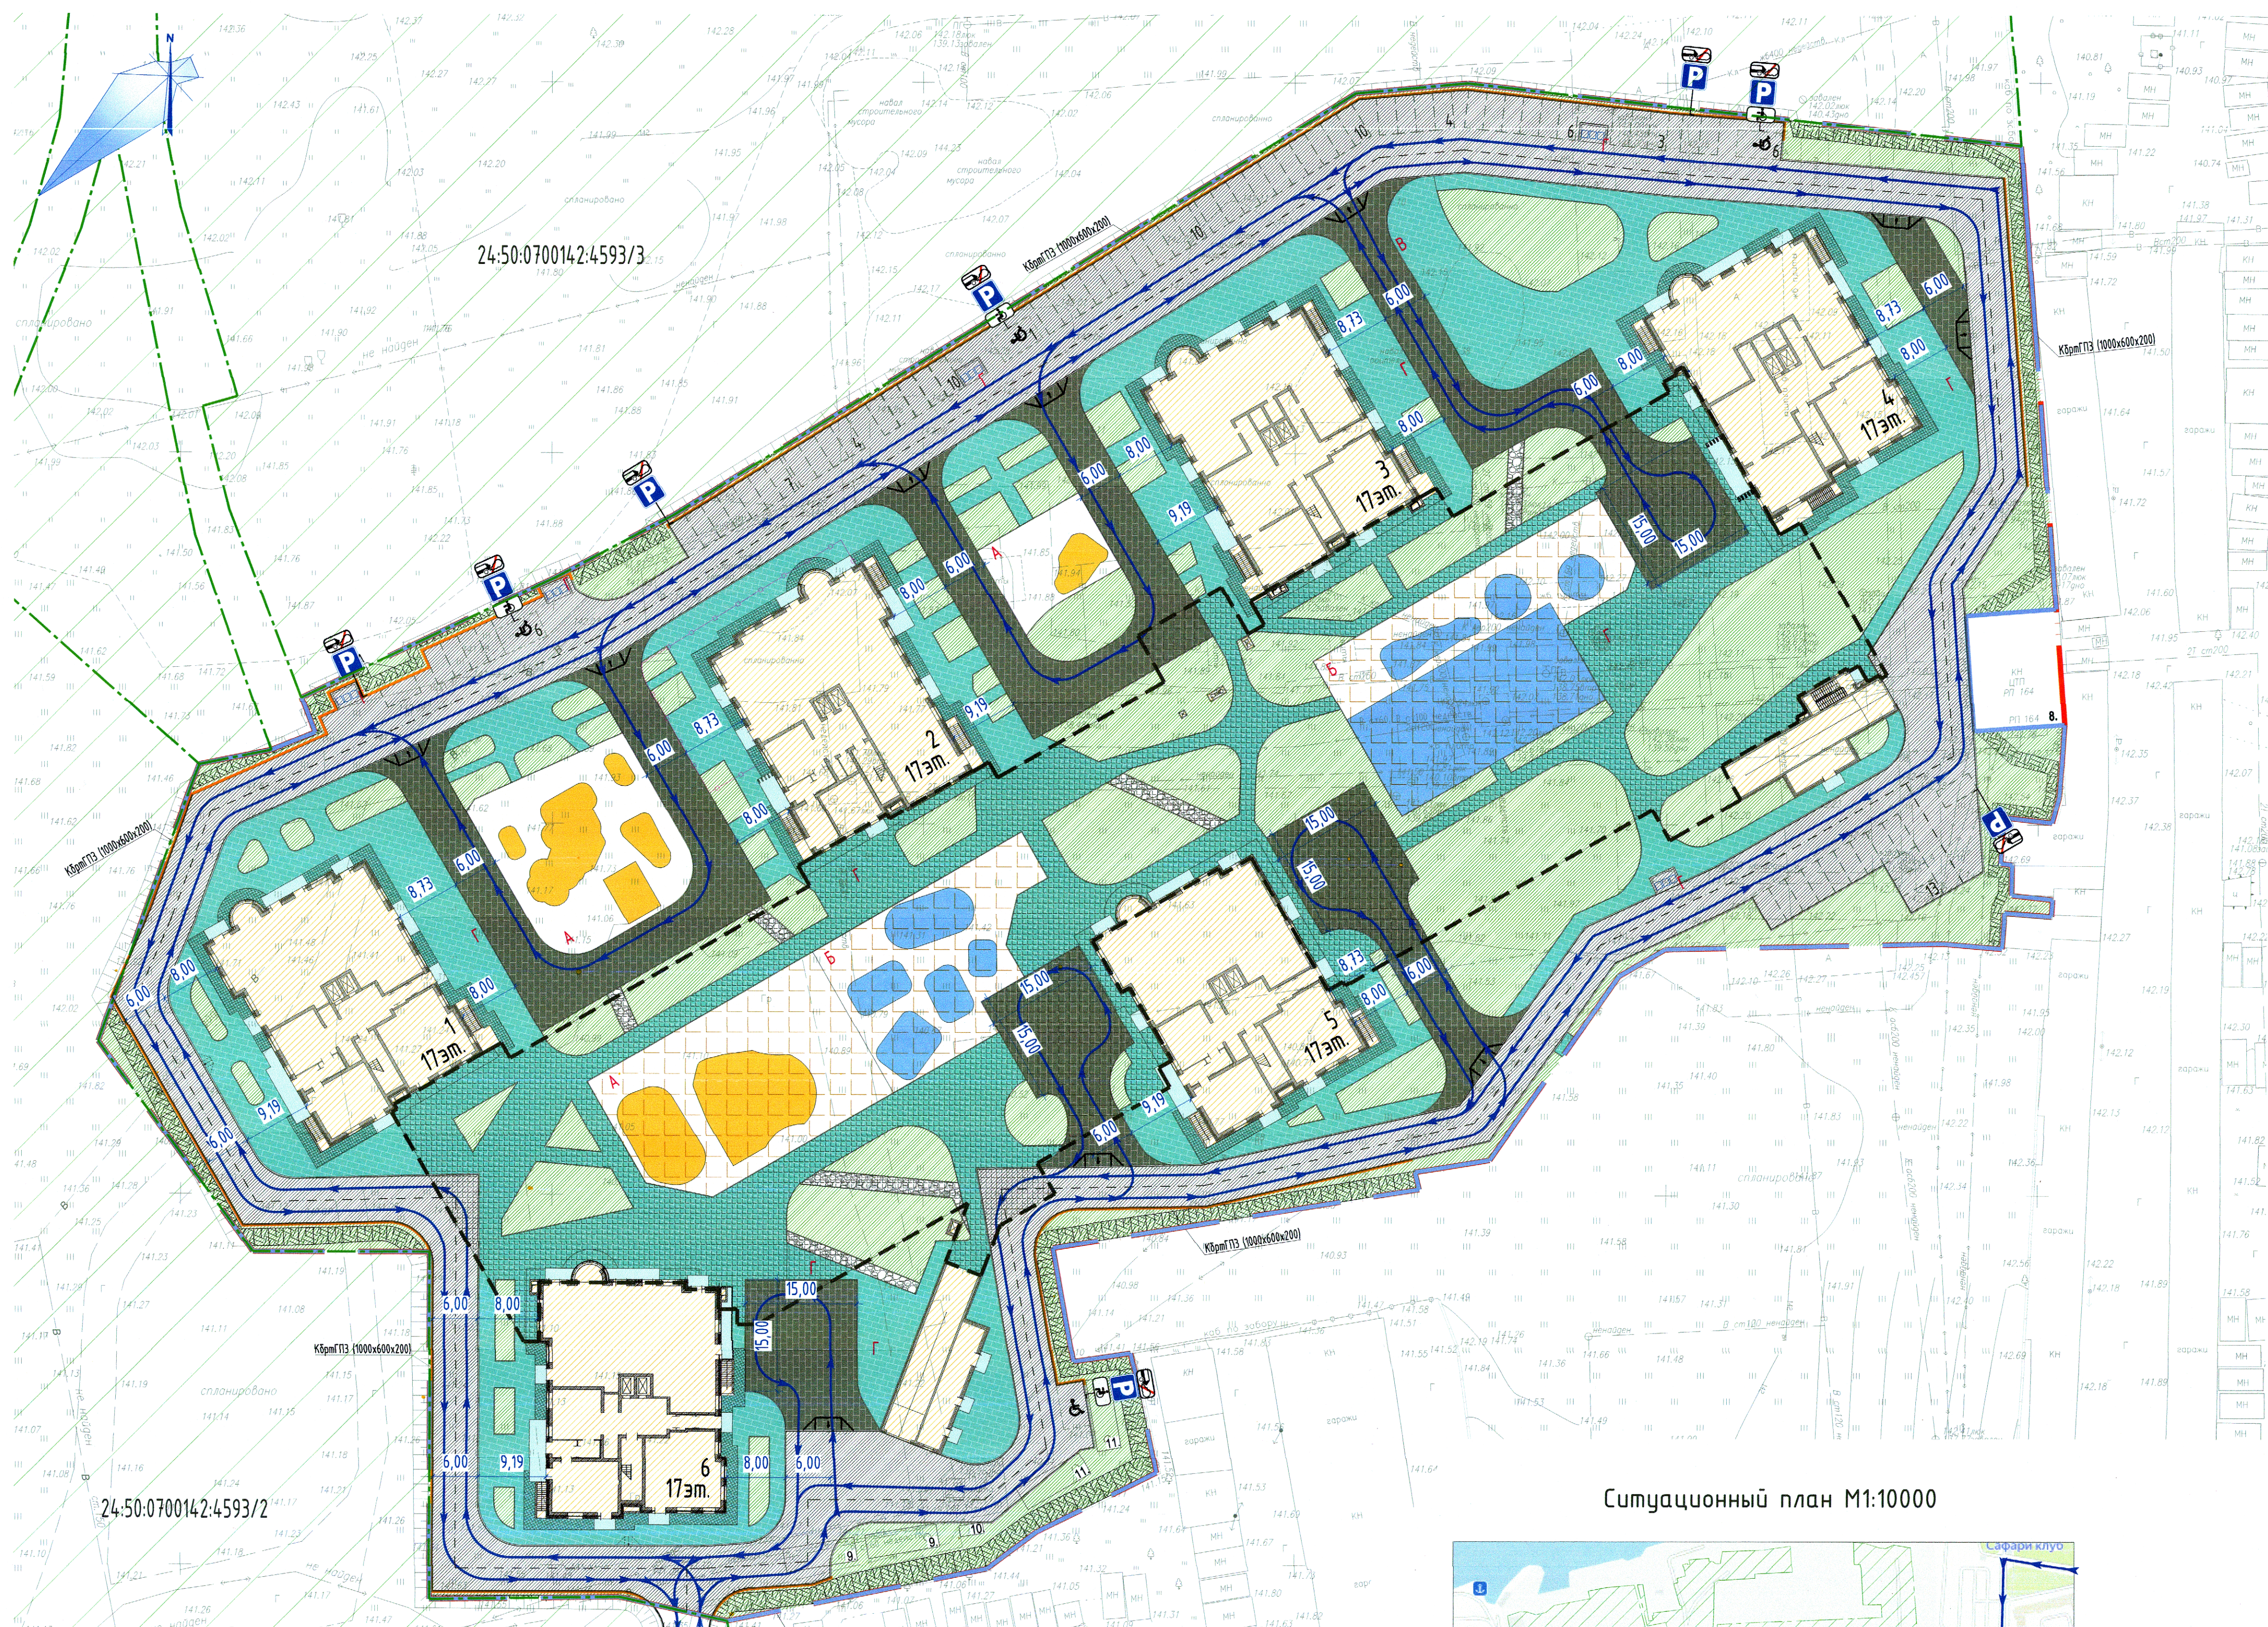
24:50:0700142:4593/3

24:50:0700142:4593/2

Ситуационный план М1:10000

1
17эт.

2
17эт.

3
17эт.

4
17эт.

5
17эт.

6
17эт.

А
Б
В
Г

6.00
8.00
8.73
9.19
15.00

P
P
P
P
P
P
P
P

КБрмГТЭ (1000х600х200)
КБрмГТЭ (1000х600х200)
КБрмГТЭ (1000х600х200)
КБрмГТЭ (1000х600х200)
КБрмГТЭ (1000х600х200)

Сафари клуб